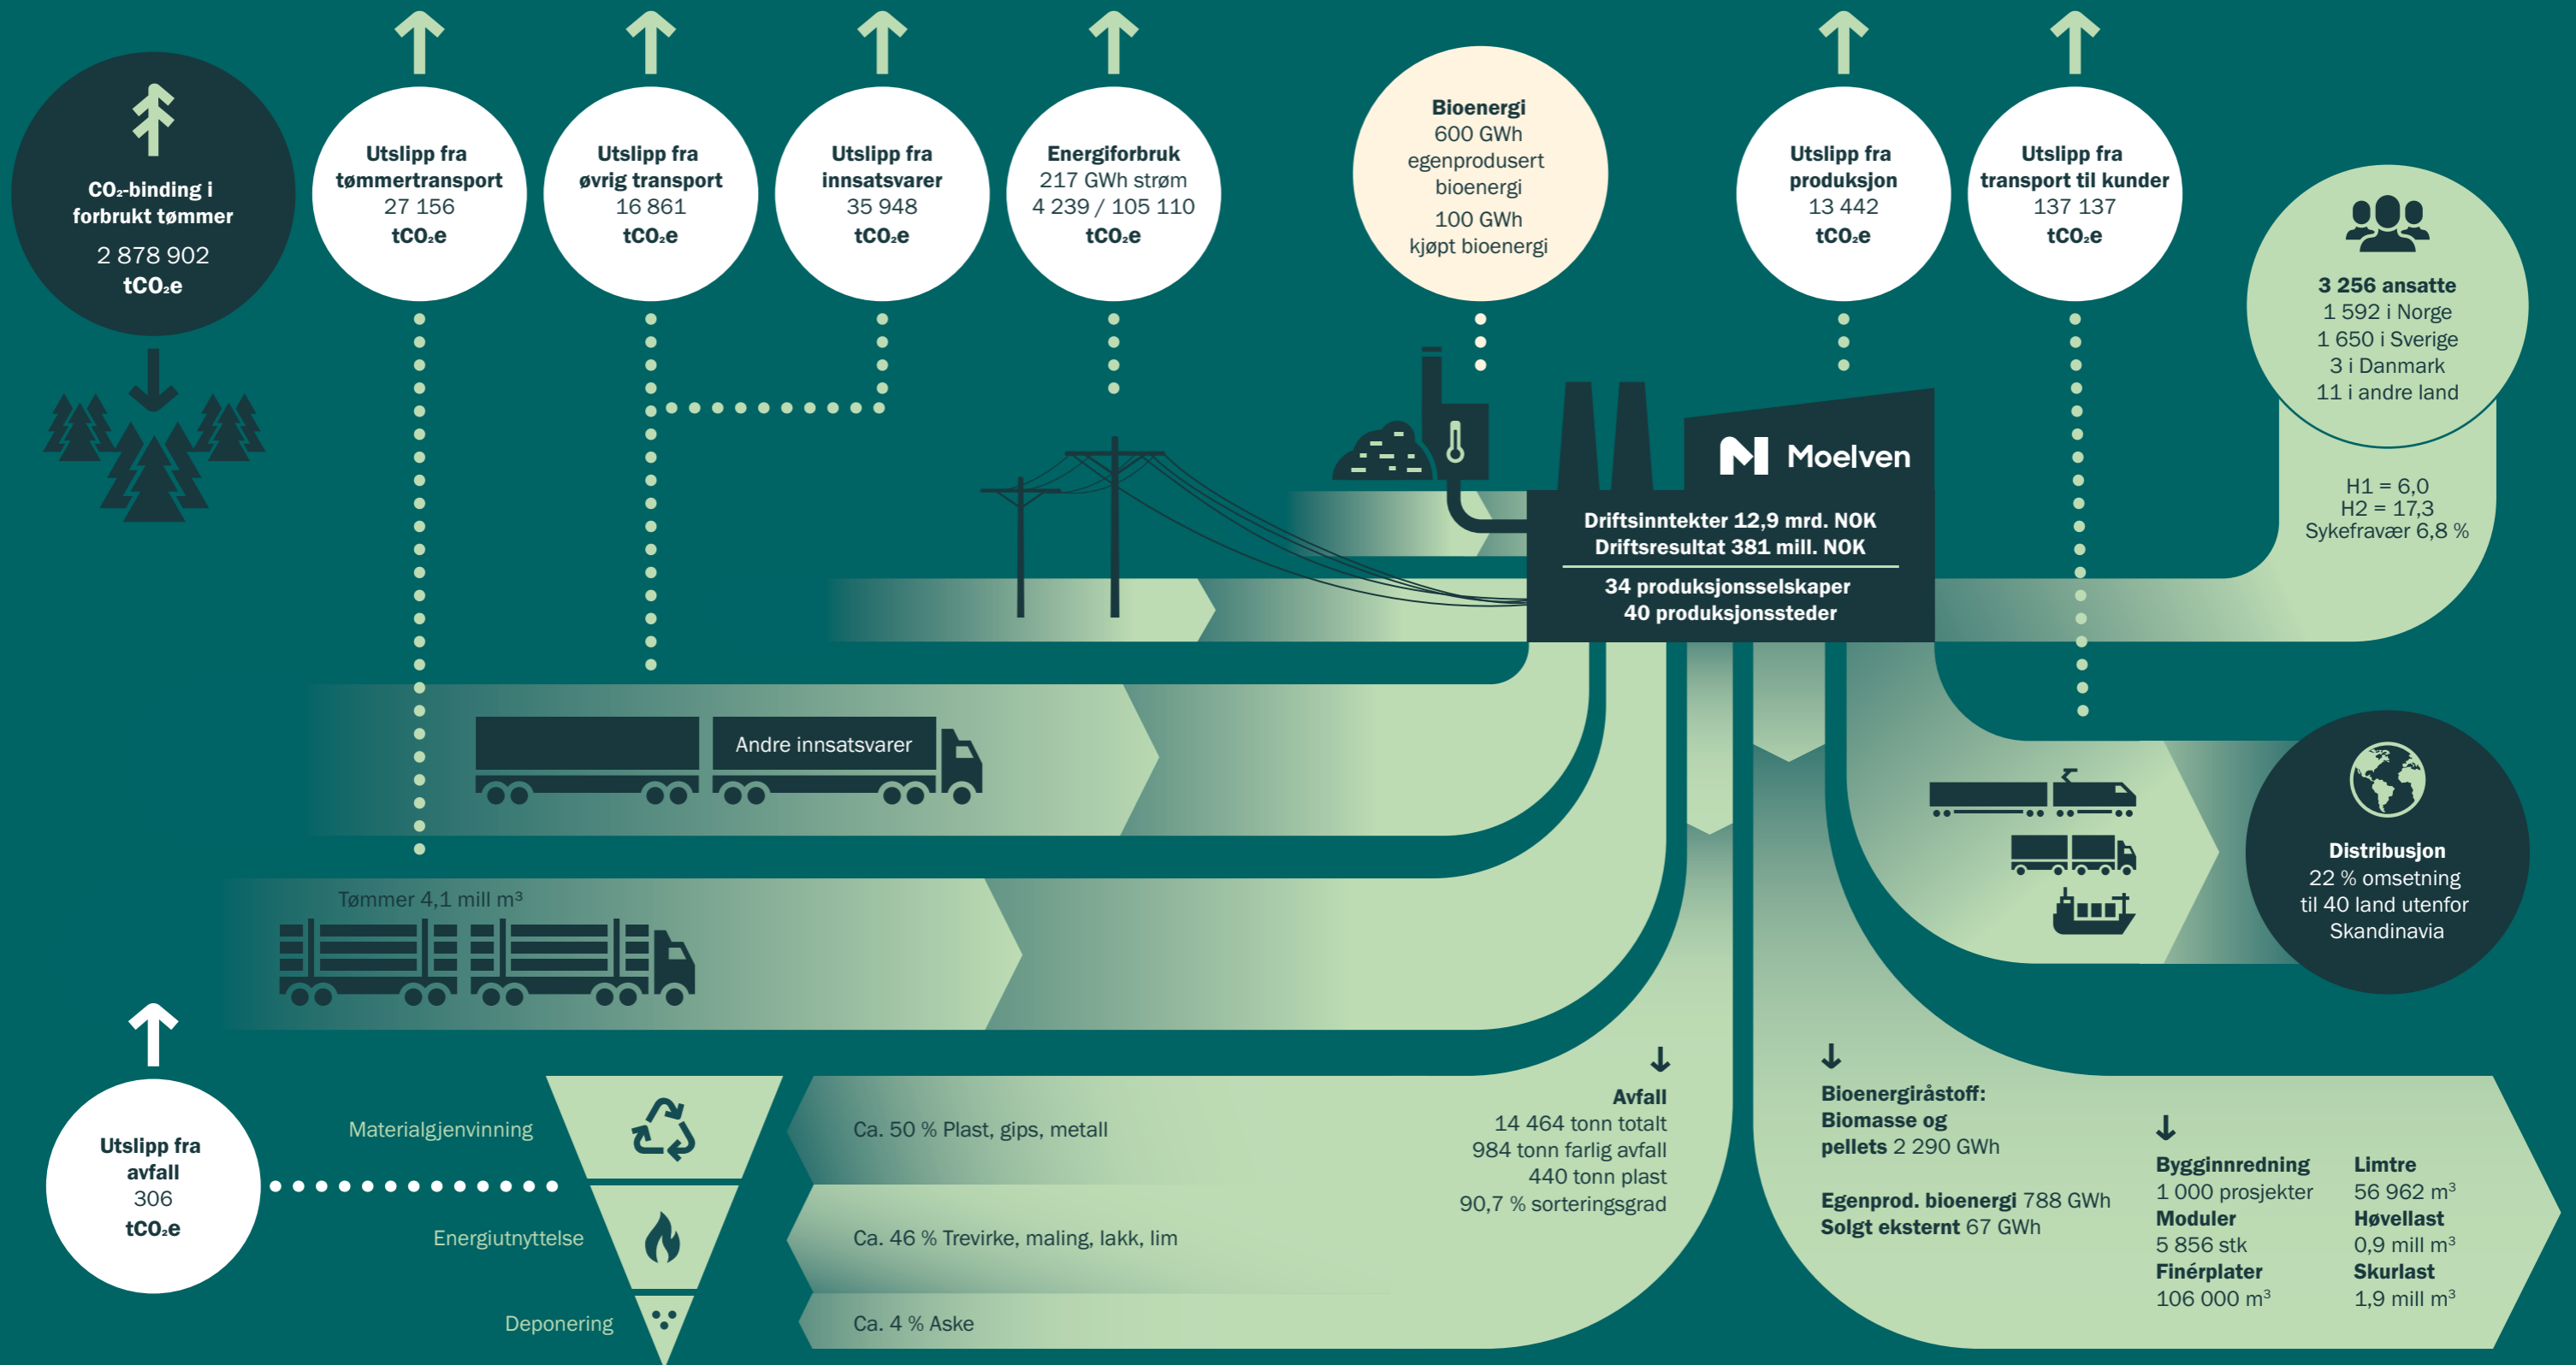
$CO_2$-binding i forbrukt tømmer
2 878 902
$tCO_2e$

Utslipp fra tømmertransport
27 156
$tCO_2e$

Utslipp fra øvrig transport
16 861
$tCO_2e$

Utslipp fra innsatsvarer
35 948
$tCO_2e$

Energiforbruk
217 GWh strøm
4 239 / 105 110
$tCO_2e$

Bioenergi
600 GWh egenprodusert bioenergi
100 GWh kjøpt bioenergi

Utslipp fra produksjon
13 442
$tCO_2e$

Utslipp fra transport til kunder
137 137
$tCO_2e$

3 256 ansatte
1 592 i Norge
1 650 i Sverige
3 i Danmark
11 i andre land

H1 = 6,0
H2 = 17,3
Sykefravær 6,8 %

Moelven

Driftsinntekter 12,9 mrd. NOK
Driftsresultat 381 mill. NOK
34 produksjonsselskaper
40 produksjonssteder

Andre innsatsvarer

Tømmer 4,1 mill m³

Distribusjon
22 % omsetning til 40 land utenfor Skandinavia

Utslipp fra avfall
306
$tCO_2e$

Materialgjenvinning
Energiutnyttelse
Deponering

Ca. 50 % Plast, gips, metall
Ca. 46 % Trevirke, maling, lakk, lim
Ca. 4 % Aske

Avfall
14 464 tonn totalt
984 tonn farlig avfall
440 tonn plast
90,7 % sorteringsgrad

Bioenergiråstoff: Biomasse og pellets 2 290 GWh

Egenprod. bioenergi 788 GWh
Solgt eksternt 67 GWh

Bygginnredning
1 000 prosjekter
Moduler
5 856 stk
Finérplater
106 000 m³

Limtre
56 962 m³
Høvellast
0,9 mill m³
Skurlast
1,9 mill m³